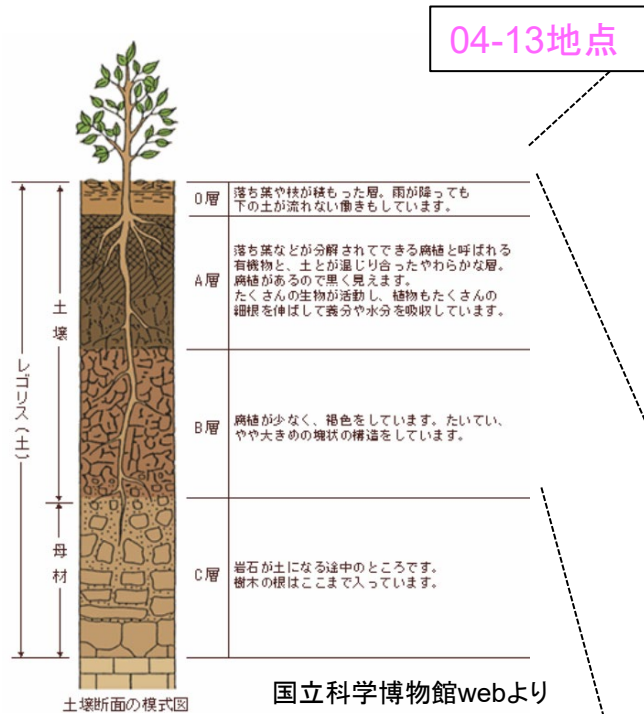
04-13地点

レゴリス（土）

土壌

母材

O層 落ち葉や枝が積もった層。雨が降っても下の土が流れない働きもしています。

A層 落ち葉などが分解されてできる腐植と呼ばれる有機物と、土とが混じり合ったやわらかな層。腐植があるので黒く見えます。たくさんの生物が活動し、植物もたくさんの細根を伸ばして養分や水分を吸収しています。

B層 腐植が少なく、褐色をしています。たいてい、やや大きめの塊状の構造をしています。

C層 岩石が土になる途中のところです。樹木の根はここまで入っています。

土壌断面の模式図

国立科学博物館webより